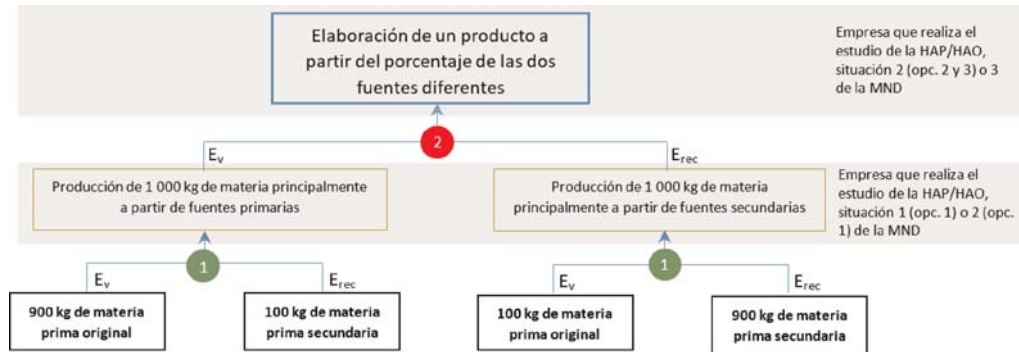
Elaboración de un producto a partir del porcentaje de las dos fuentes diferentes

Empresa que realiza el estudio de la HAP/HAO, situación 2 (opc. 2 y 3) o 3 de la MND

2

$E_v$

$E_{rec}$

Producción de 1 000 kg de materia principalmente a partir de fuentes primarias

Producción de 1 000 kg de materia principalmente a partir de fuentes secundarias

Empresa que realiza el estudio de la HAP/HAO, situación 1 (opc. 1) o 2 (opc. 1) de la MND

1

$E_v$

$E_{rec}$

900 kg de materia prima original

100 kg de materia prima secundaria

1

$E_v$

$E_{rec}$

100 kg de materia prima original

900 kg de materia prima secundaria